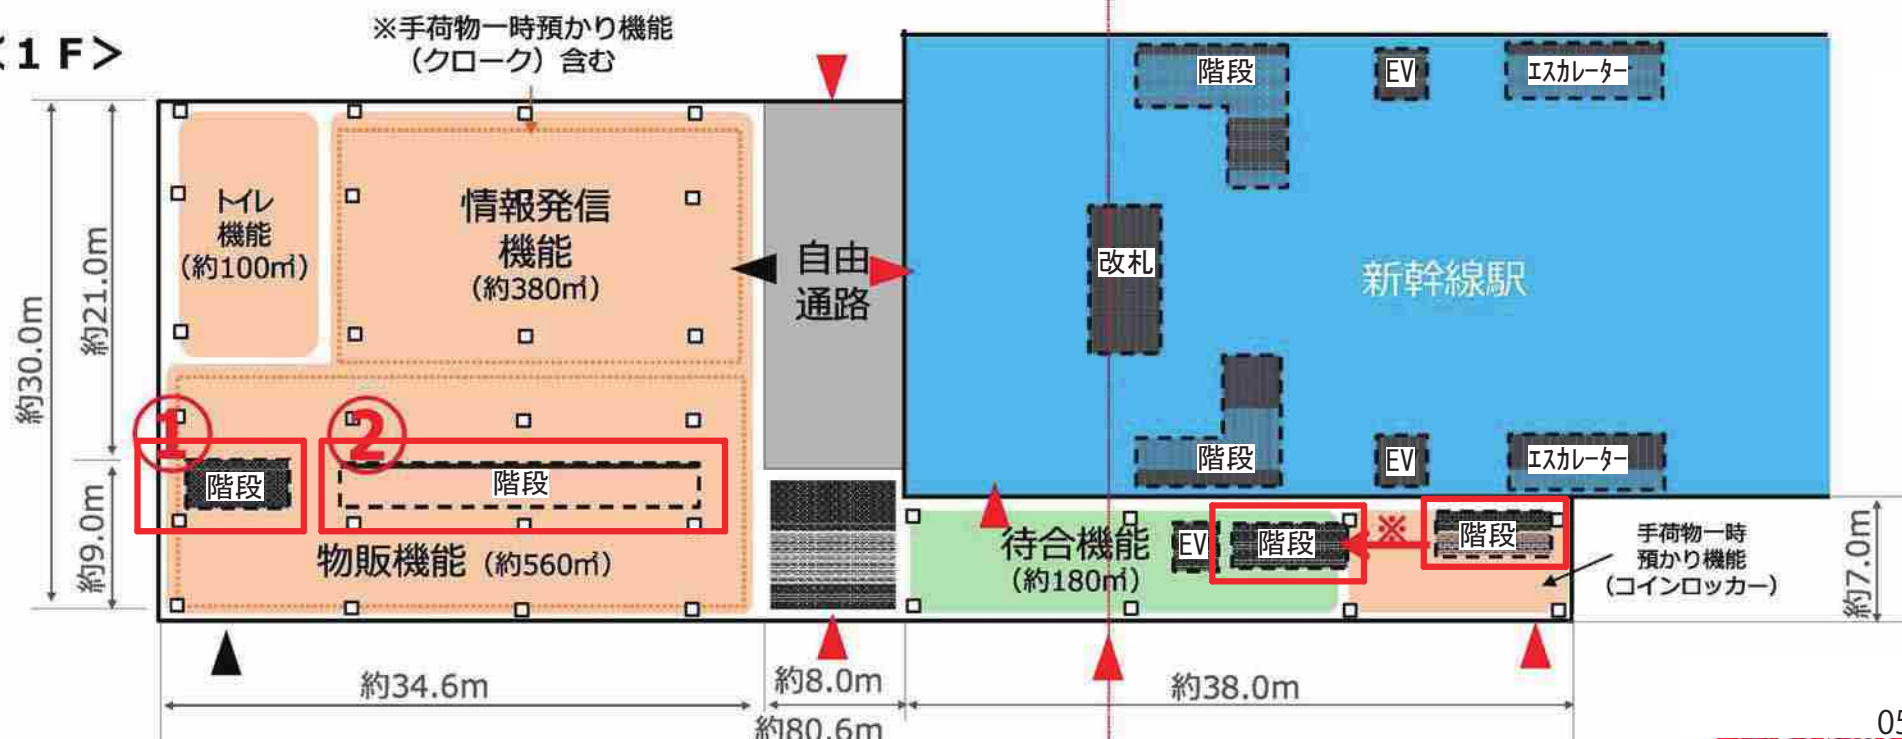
<1F>

※手荷物一時預かり機能（クローク）含む

約30.0m
約21.0m
約9.0m

トイレ機能（約100㎡）

情報発信機能（約380㎡）

自由通路

階段
EV
エスカレーター

改札

新幹線駅

階段
EV
エスカレーター

①
②
階段
階段

物販機能（約560㎡）

待合機能（約180㎡）
EV
階段
※
階段

手荷物一時預かり機能（コインロッカー）

約7.0m

約34.6m
約8.0m
約38.0m
約80.6m

05